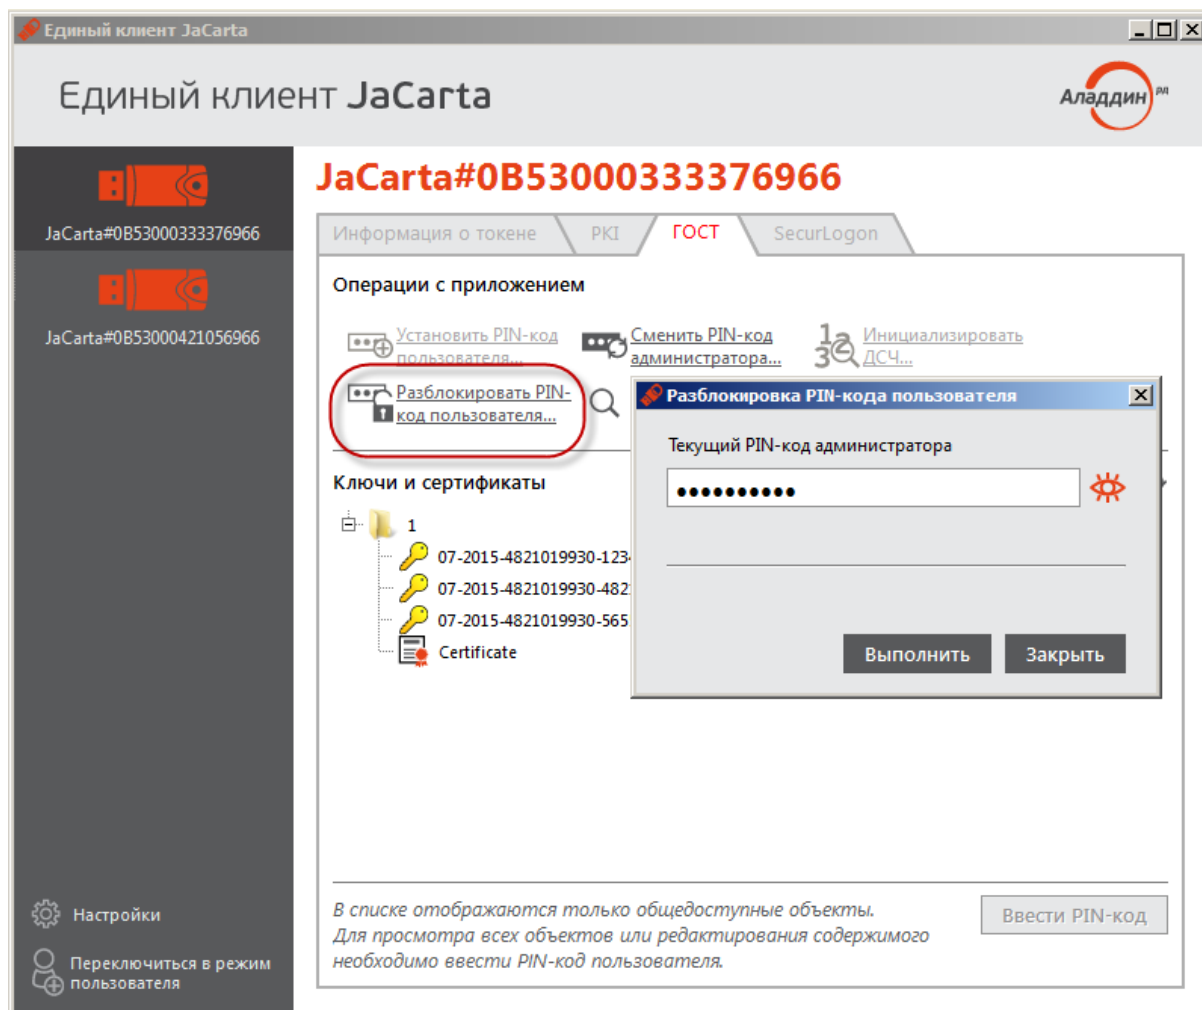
Единый клиент JaCarta

Единый клиент JaCarta

Аладдин РД

JaCarta#0B53000333376966

JaCarta#0B53000421056966

JaCarta#0B53000333376966

Информация о токене | PKI | ГОСТ | SecurLogon

Операции с приложением

Установить PIN-код пользователя...

Сменить PIN-код администратора...

Инициализировать ДСЧ...

Разблокировать PIN-код пользователя...

Ключи и сертификаты

1

07-2015-4821019930-123

07-2015-4821019930-482

07-2015-4821019930-565

Certificate

Разблокировка PIN-кода пользователя

Текущий PIN-код администратора

●●●●●●●●●●

Выполнить

Закрыть

Настройки

Переключиться в режим пользователя

В списке отображаются только общедоступные объекты. Для просмотра всех объектов или редактирования содержимого необходимо ввести PIN-код пользователя.

Ввести PIN-код